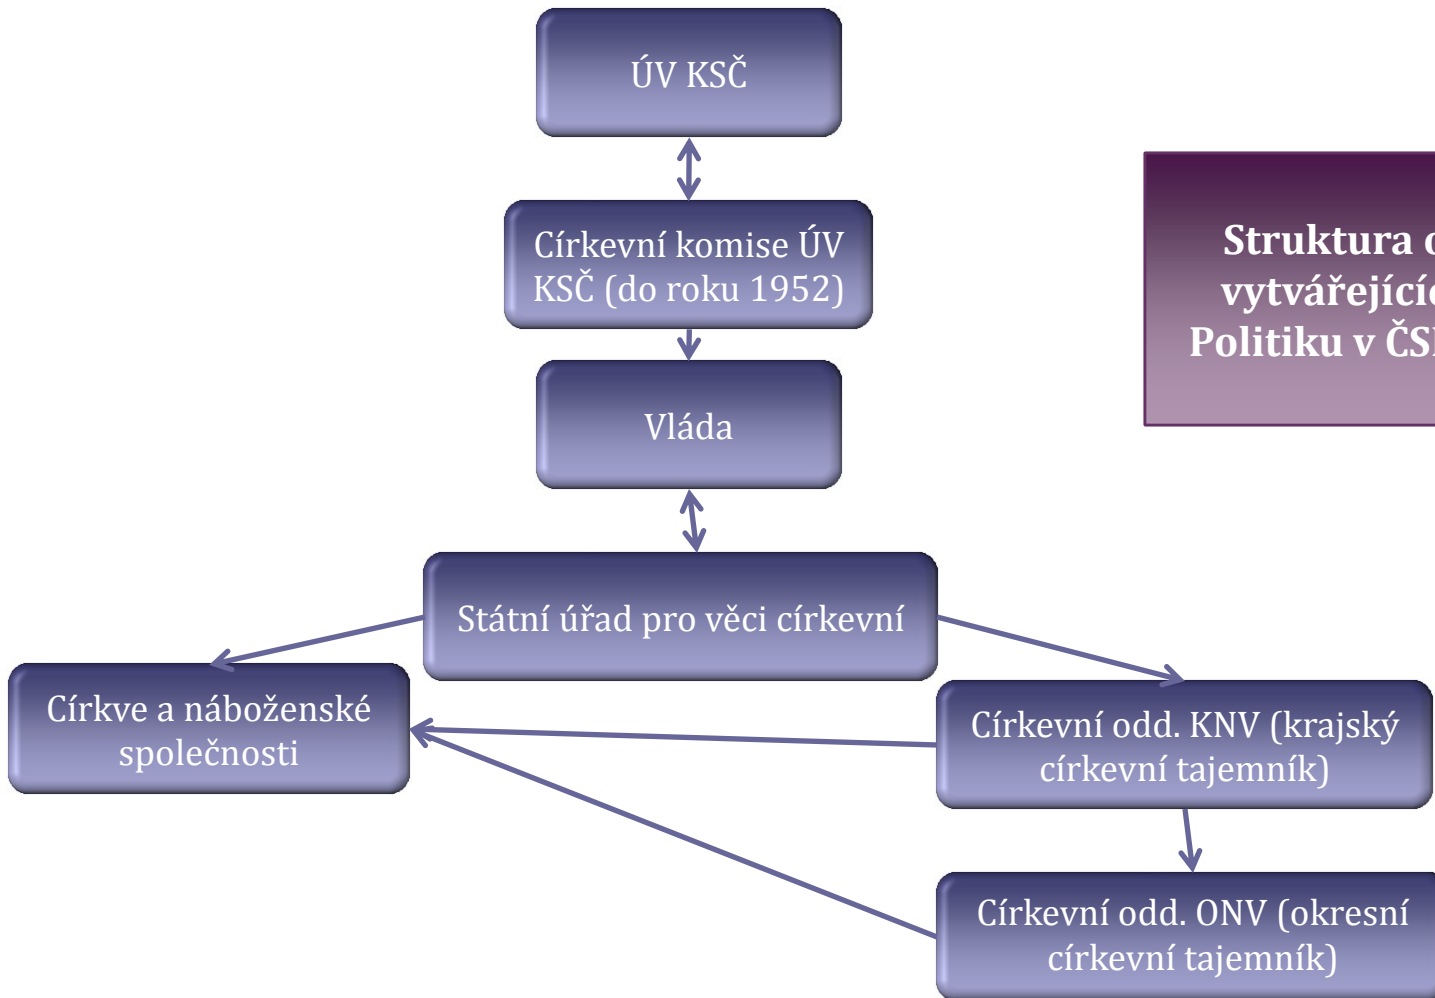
ÚV KSČ

Církevní komise ÚV KSČ (do roku 1952)

Vláda

Státní úřad pro věci církevní

Církve a náboženské společnosti

Církevní odd. KNV (krajský církevní tajemník)

Církevní odd. ONV (okresní církevní tajemník)

Struktura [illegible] vytvářející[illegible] Politiku v ČS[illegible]